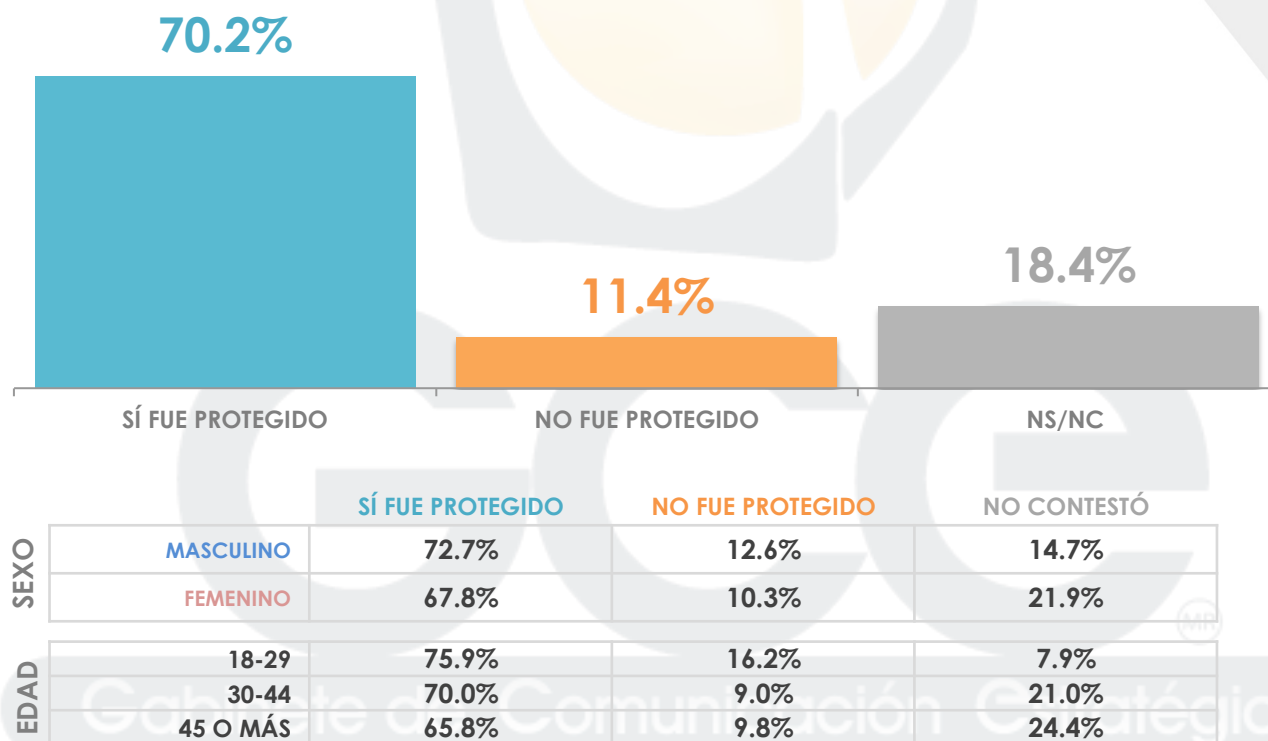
70.2%

11.4%

18.4%

SÍ FUE PROTEGIDO

NO FUE PROTEGIDO

NS/NC

| | | SÍ FUE PROTEGIDO | NO FUE PROTEGIDO | NO CONTESTÓ |
|---|---|---|---|---|
| SEXO | MASCULINO | 72.7% | 12.6% | 14.7% |
| | FEMENINO | 67.8% | 10.3% | 21.9% |
| EDAD | 18-29 | 75.9% | 16.2% | 7.9% |
| | 30-44 | 70.0% | 9.0% | 21.0% |
| | 45 O MÁS | 65.8% | 9.8% | 24.4% |

Gabinete de Comunicación Estratégica